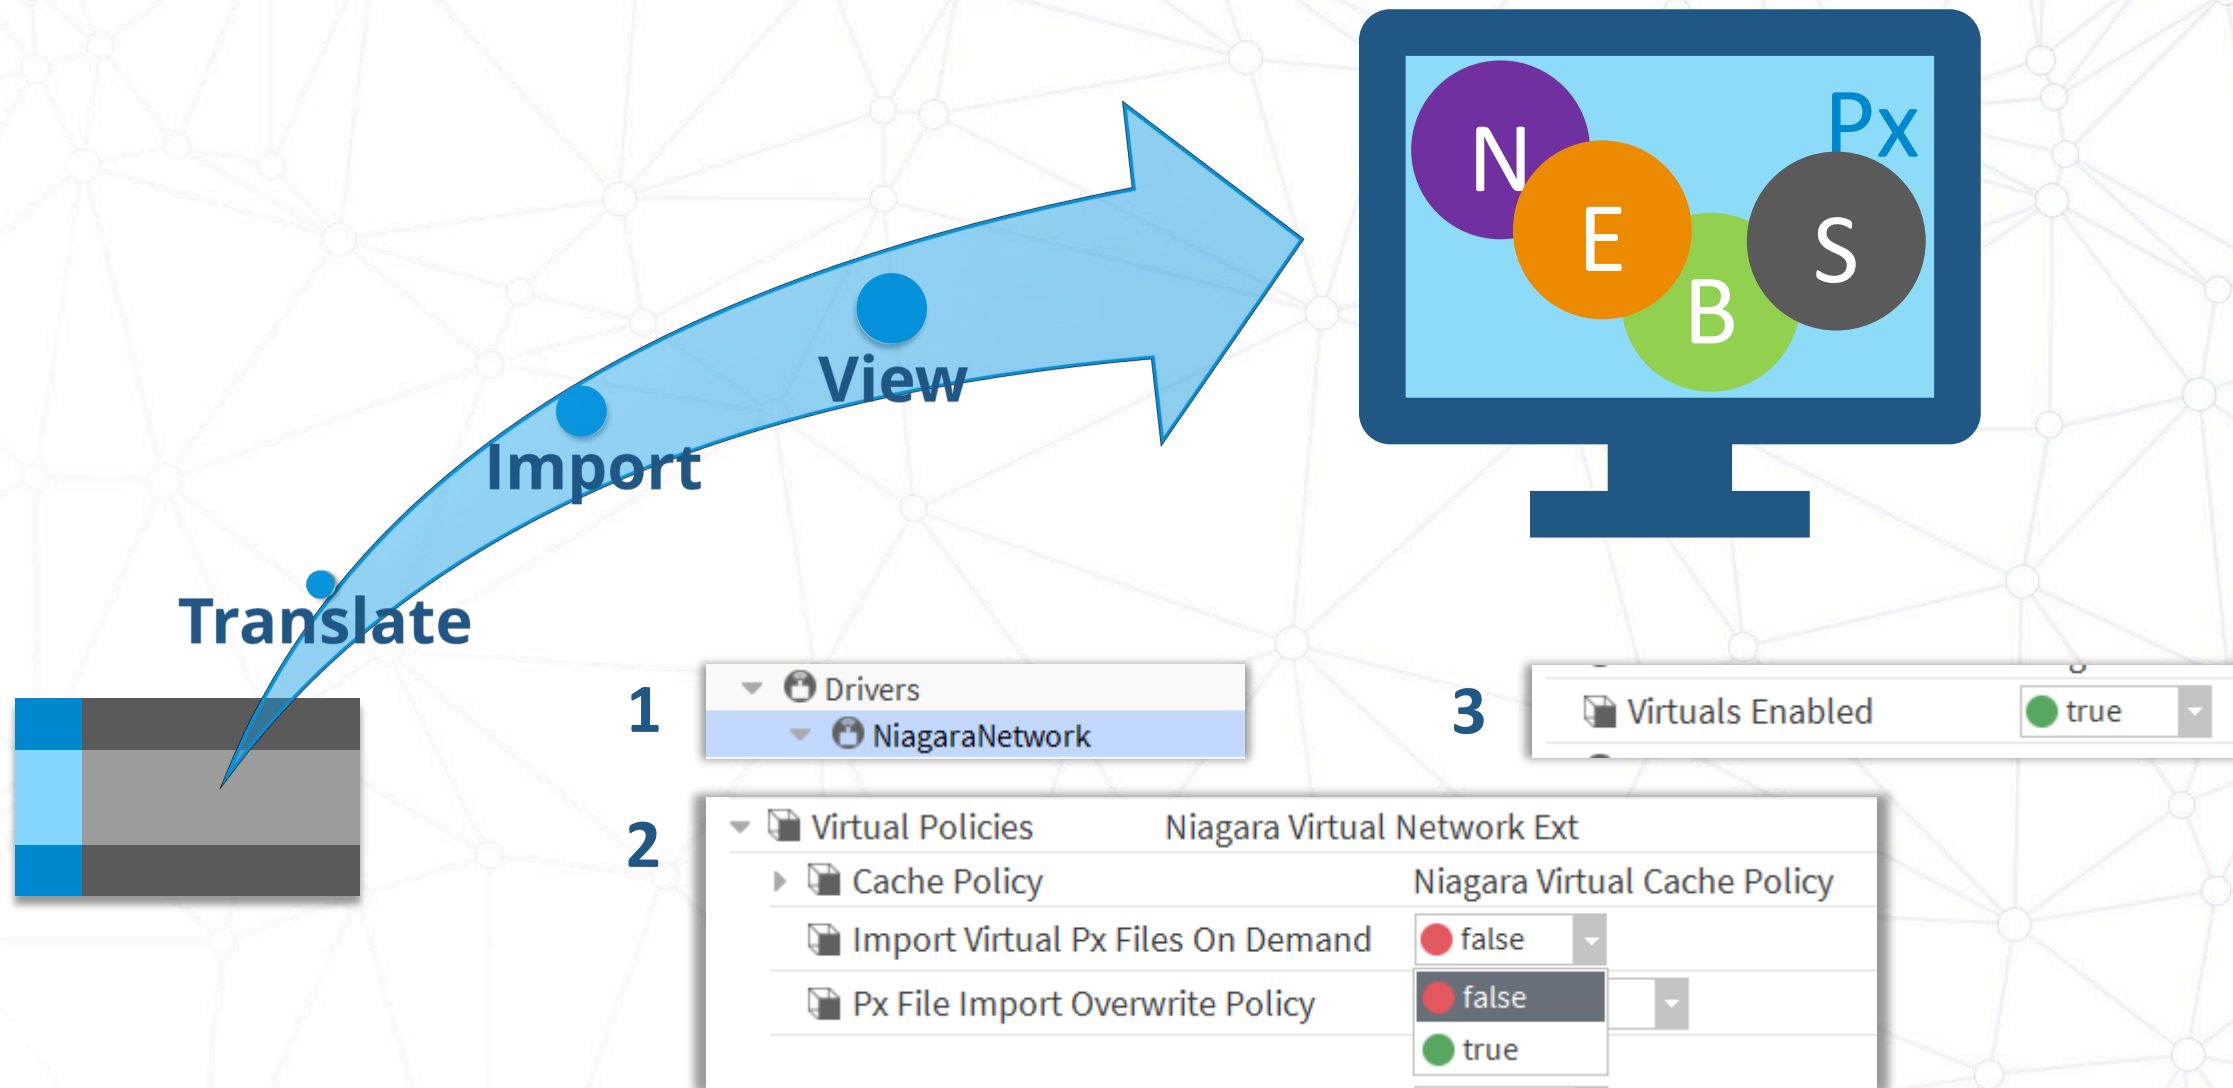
View

Import

Translate

N E B S Px

1

Drivers
NiagaraNetwork

3

Virtuals Enabled | true

2

| | |
|---|---|
| Virtual Policies | Niagara Virtual Network Ext |
| Cache Policy | Niagara Virtual Cache Policy |
| Import Virtual Px Files On Demand | false |
| Px File Import Overwrite Policy | false |
| | true |